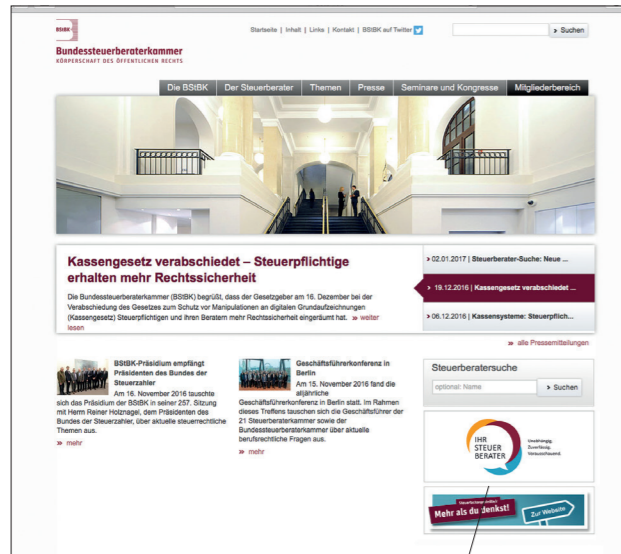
BStBK

Bundessteuerberaterkammer
KÖRPERSCHAFT DES ÖFFENTLICHEN RECHTS

Startseite | Inhalt | Links | Kontakt | BStBK auf Twitter

» Suchen

Die BStBK | Der Steuerberater | Themen | Presse | Seminare und Kongresse | Mitgliederbereich

Kassengesetz verabschiedet – Steuerpflichtige erhalten mehr Rechtssicherheit

Die Bundessteuerberaterkammer (BStBK) begrüßt, dass der Gesetzgeber am 16. Dezember bei der Verabschiedung des Gesetzes zum Schutz vor Manipulationen an digitalen Grundaufzeichnungen (Kassengesetz) Steuerpflichtigen und ihren Beratern mehr Rechtssicherheit eingeräumt hat. » weiter lesen

» 02.01.2017 | Steuerberater-Suche: Neue ...

» 19.12.2016 | Kassengesetz verabschiedet ...

» 06.12.2016 | Kassensysteme: Steuerpflich...

» alle Pressemitteilungen

BStBK-Präsidium empfängt Präsidenten des Bundes der Steuerzahler

Am 16. November 2016 tauschte sich das Präsidium der BStBK in seiner 257. Sitzung mit Herrn Reiner Holznagel, dem Präsidenten des Bundes der Steuerzahler, über aktuelle steuerrechtliche Themen aus.

» mehr

Geschäftsführerkonferenz in Berlin

Am 15. November 2016 fand die alljährliche Geschäftsführerkonferenz in Berlin statt. Im Rahmen dieses Treffens tauschen sich die Geschäftsführer der 21 Steuerberaterkammer sowie der Bundessteuerberaterkammer über aktuelle berufsrechtliche Fragen aus.

» mehr

Steuerberatersuche

optional: Name

» Suchen

IHR STEUERBERATER

Unabhängig. Zuverlässig. Verschwiegen.

Mehr als du denkst!

Zur Webseite